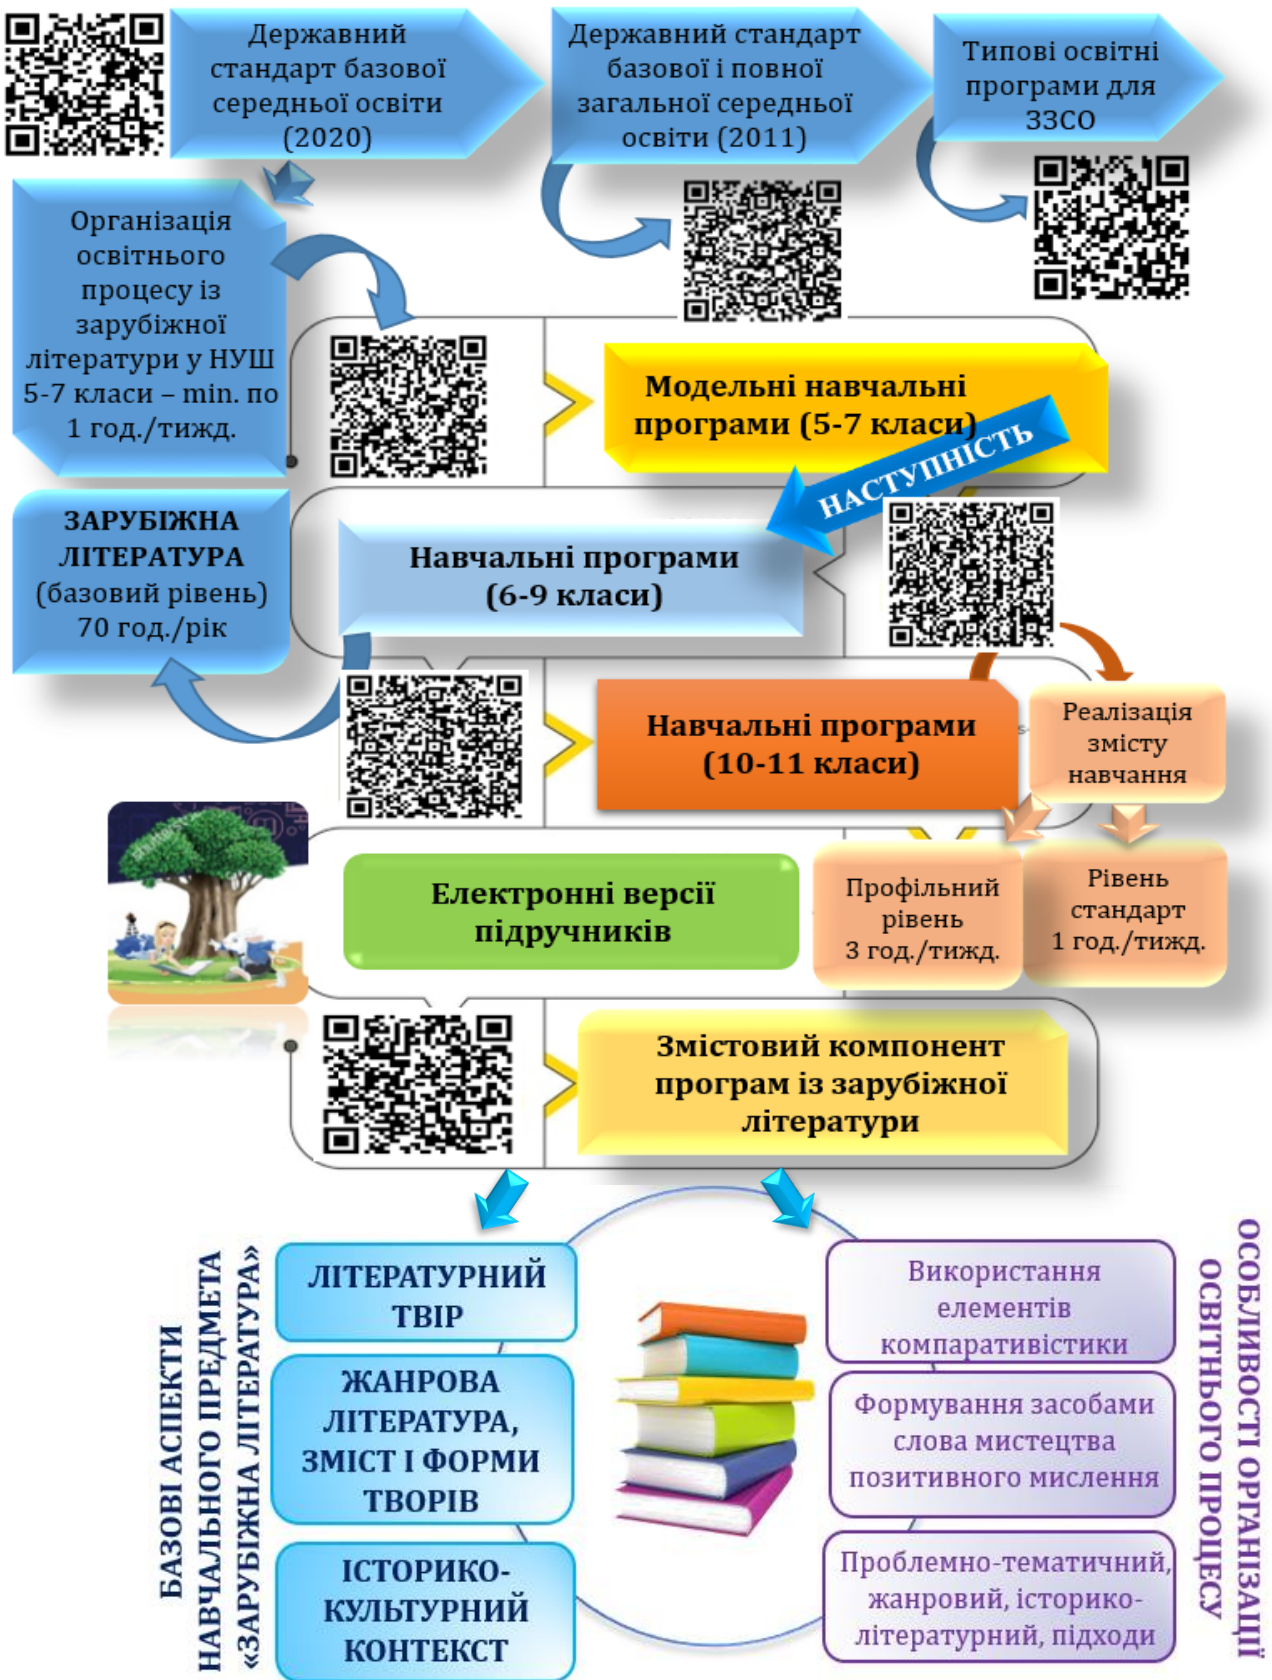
Державний стандарт базової середньої освіти (2020)

Державний стандарт базової і повної загальної середньої освіти (2011)

Типові освітні програми для ЗЗСО

Організація освітнього процесу із зарубіжної літератури у НУШ 5-7 класи – min. по 1 год./тижд.

Модельні навчальні програми (5-7 класи)

НАСТУПНІСТЬ

ЗАРУБІЖНА ЛІТЕРАТУРА (базовий рівень) 70 год./рік

Навчальні програми (6-9 класи)

Навчальні програми (10-11 класи)

Реалізація змісту навчання

Електронні версії підручників

Профільний рівень 3 год./тижд.

Рівень стандарт 1 год./тижд.

Змістовий компонент програм із зарубіжної літератури

БАЗОВІ АСПЕКТИ НАВЧАЛЬНОГО ПРЕДМЕТА «ЗАРУБІЖНА ЛІТЕРАТУРА»

ЛІТЕРАТУРНИЙ ТВІР

ЖАНРОВА ЛІТЕРАТУРА, ЗМІСТ І ФОРМИ ТВОРІВ

ІСТОРИКО-КУЛЬТУРНИЙ КОНТЕКСТ

Використання елементів компаративістики

Формування засобами слова мистецтва позитивного мислення

Проблемно-тематичний, жанровий, історико-літературний, підходи

ОСОБЛИВОСТІ ОРГАНІЗАЦІЇ ОСВІТНЬОГО ПРОЦЕСУ